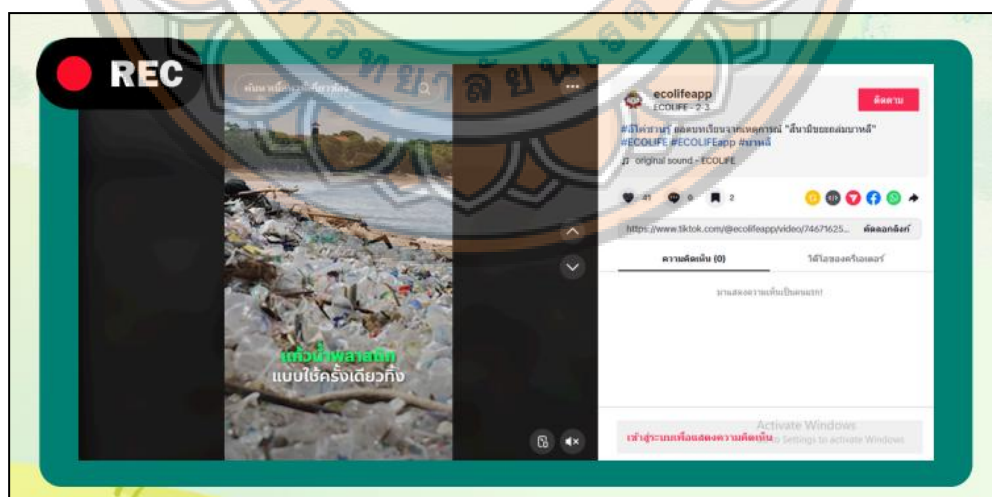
REC

ค้นหาเนื้อหาที่เกี่ยวข้อง

แก้วน้ำพลาสติก
แบบใช้ครั้งเดียวทิ้ง

ecolifeapp
ECOLIFE · 2-3

ติดตาม

#มีคําถามไหม? ถอดบทเรียนจากเหตุการณ์ "สึนามิขยะถล่มบาหลี" #ECOLIFE #ECOLIFEapp #บาหลี

♫ original sound - ECOLIFE

41 0 2

https://www.tiktok.com/@ecolifeapp/video/74671625...

คัดลอกลิงก์

ความคิดเห็น (0)

วิดีโอของครีเอเตอร์

มาแสดงความเห็นเป็นคนแรก!

เข้าสู่ระบบเพื่อแสดงความคิดเห็น

Activate Windows
Go to Settings to activate Windows.